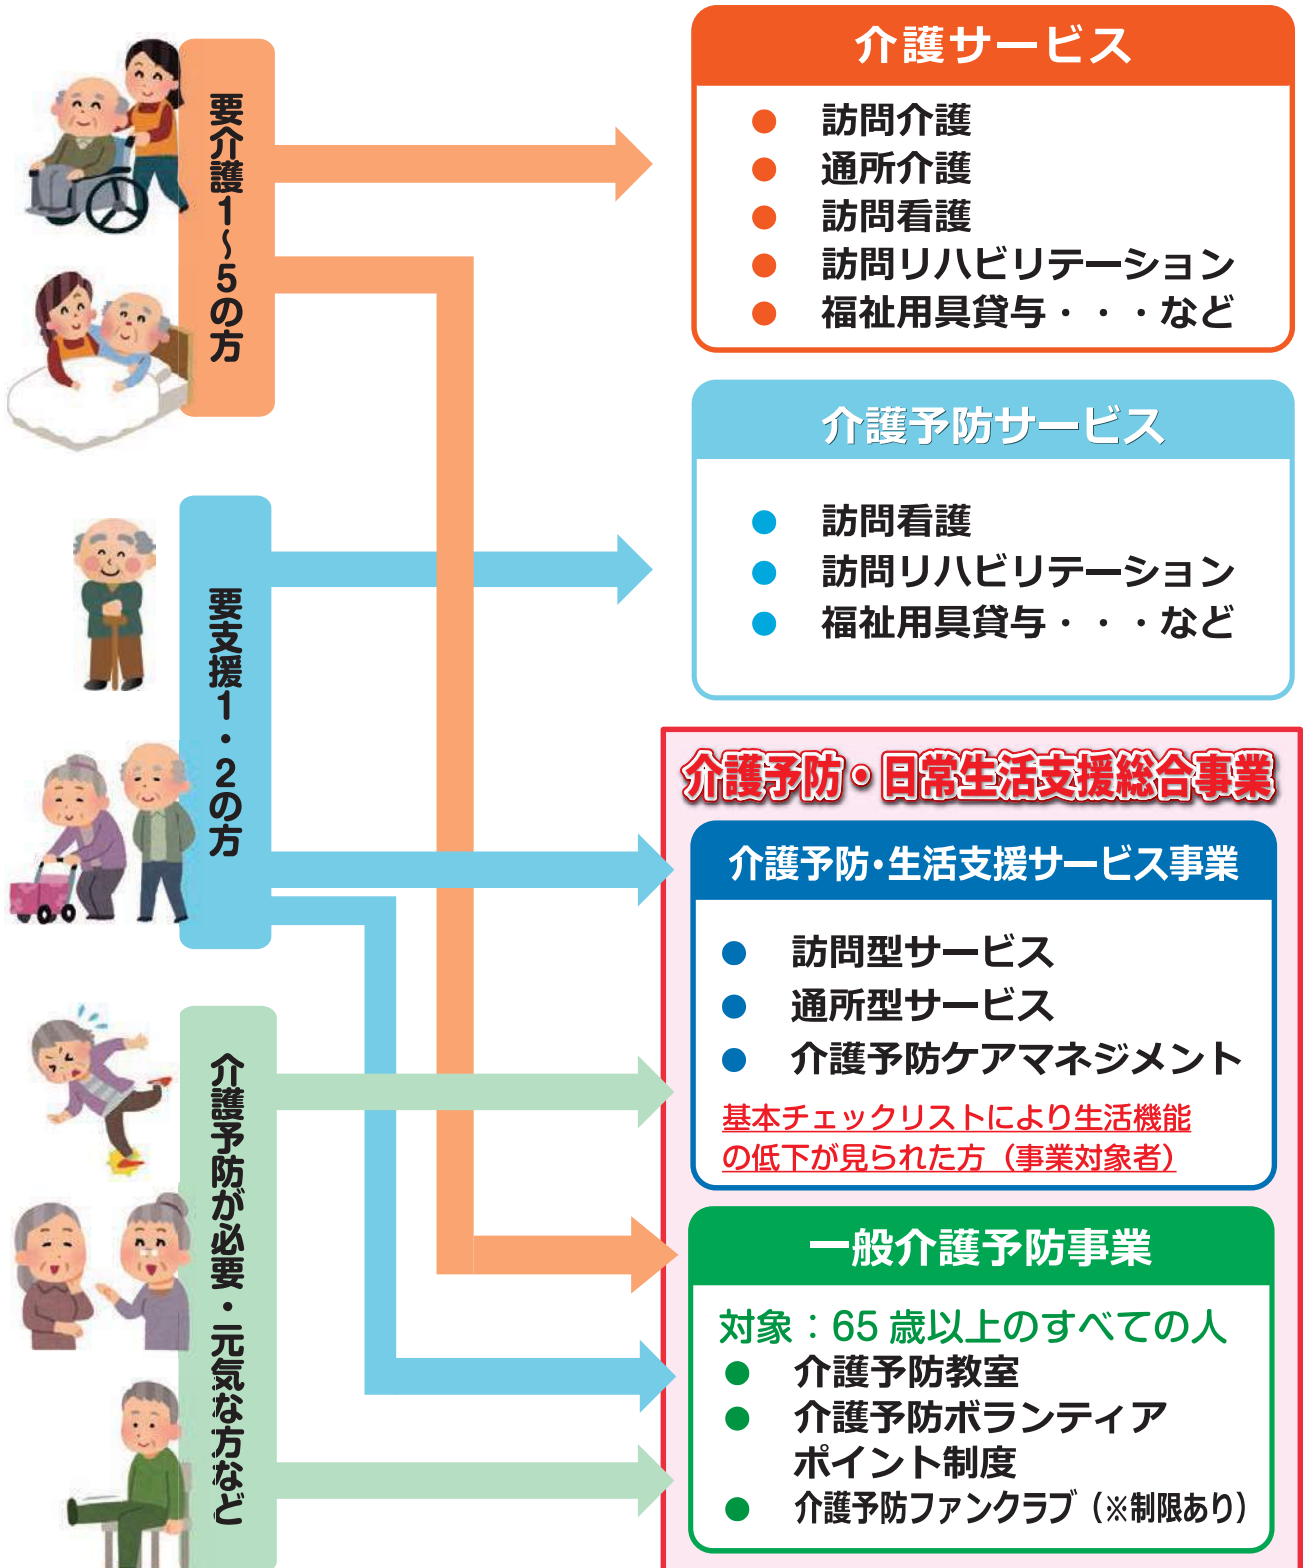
要介護1～5の方

要支援1・2の方

介護予防が必要・元気な方など

介護サービス
● 訪問介護
● 通所介護
● 訪問看護
● 訪問リハビリテーション
● 福祉用具貸与・・・など

介護予防サービス
● 訪問看護
● 訪問リハビリテーション
● 福祉用具貸与・・・など

介護予防・日常生活支援総合事業

介護予防・生活支援サービス事業
● 訪問型サービス
● 通所型サービス
● 介護予防ケアマネジメント
基本チェックリストにより生活機能の低下が見られた方（事業対象者）

一般介護予防事業
対象：65 歳以上のすべての人
● 介護予防教室
● 介護予防ボランティアポイント制度
● 介護予防ファンクラブ（※制限あり）